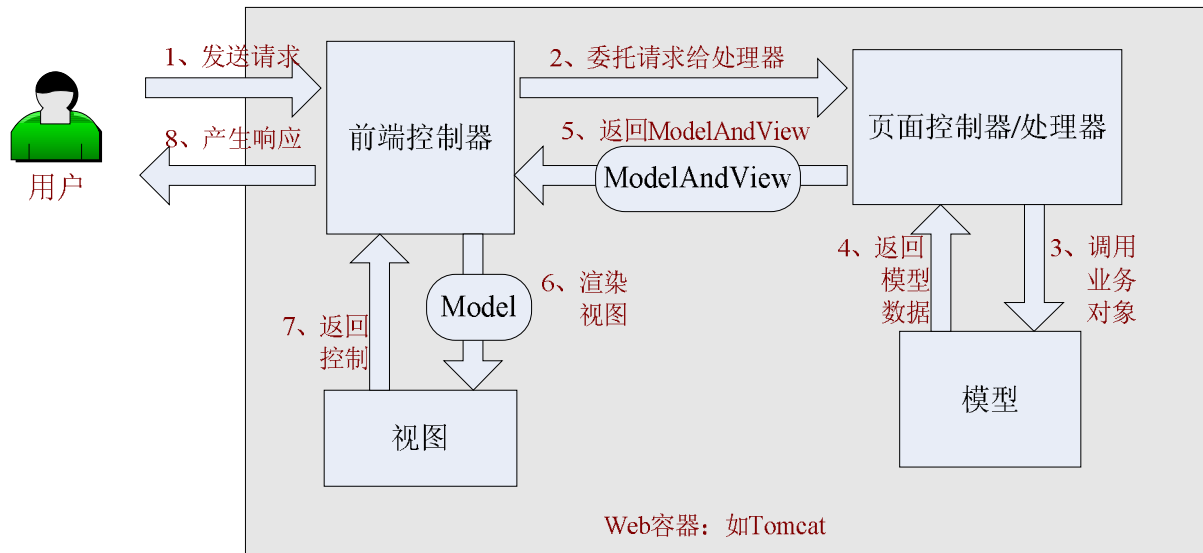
1、发送请求

2、委托请求给处理器

前端控制器

页面控制器/处理器

8、产生响应

5、返回ModelAndView

ModelAndView

用户

4、返回模型数据

3、调用业务对象

6、渲染视图

Model

7、返回控制

模型

视图

Web容器：如Tomcat